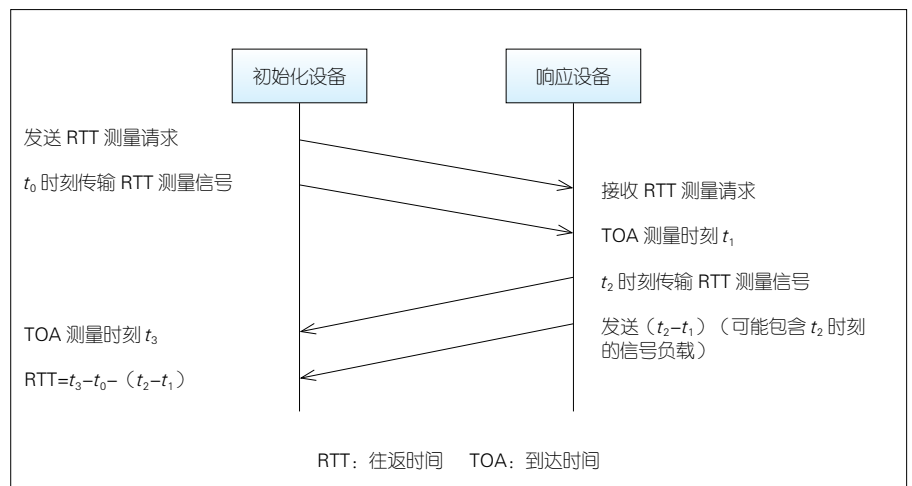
初始化设备

响应设备

发送 RTT 测量请求

$t_0$ 时刻传输 RTT 测量信号

接收 RTT 测量请求

TOA 测量时刻 $t_1$

$t_2$ 时刻传输 RTT 测量信号

TOA 测量时刻 $t_3$

发送（$t_2$–$t_1$）（可能包含 $t_2$ 时刻的信号负载）

RTT=$t_3$–$t_0$–（$t_2$–$t_1$）

RTT：往返时间　TOA：到达时间